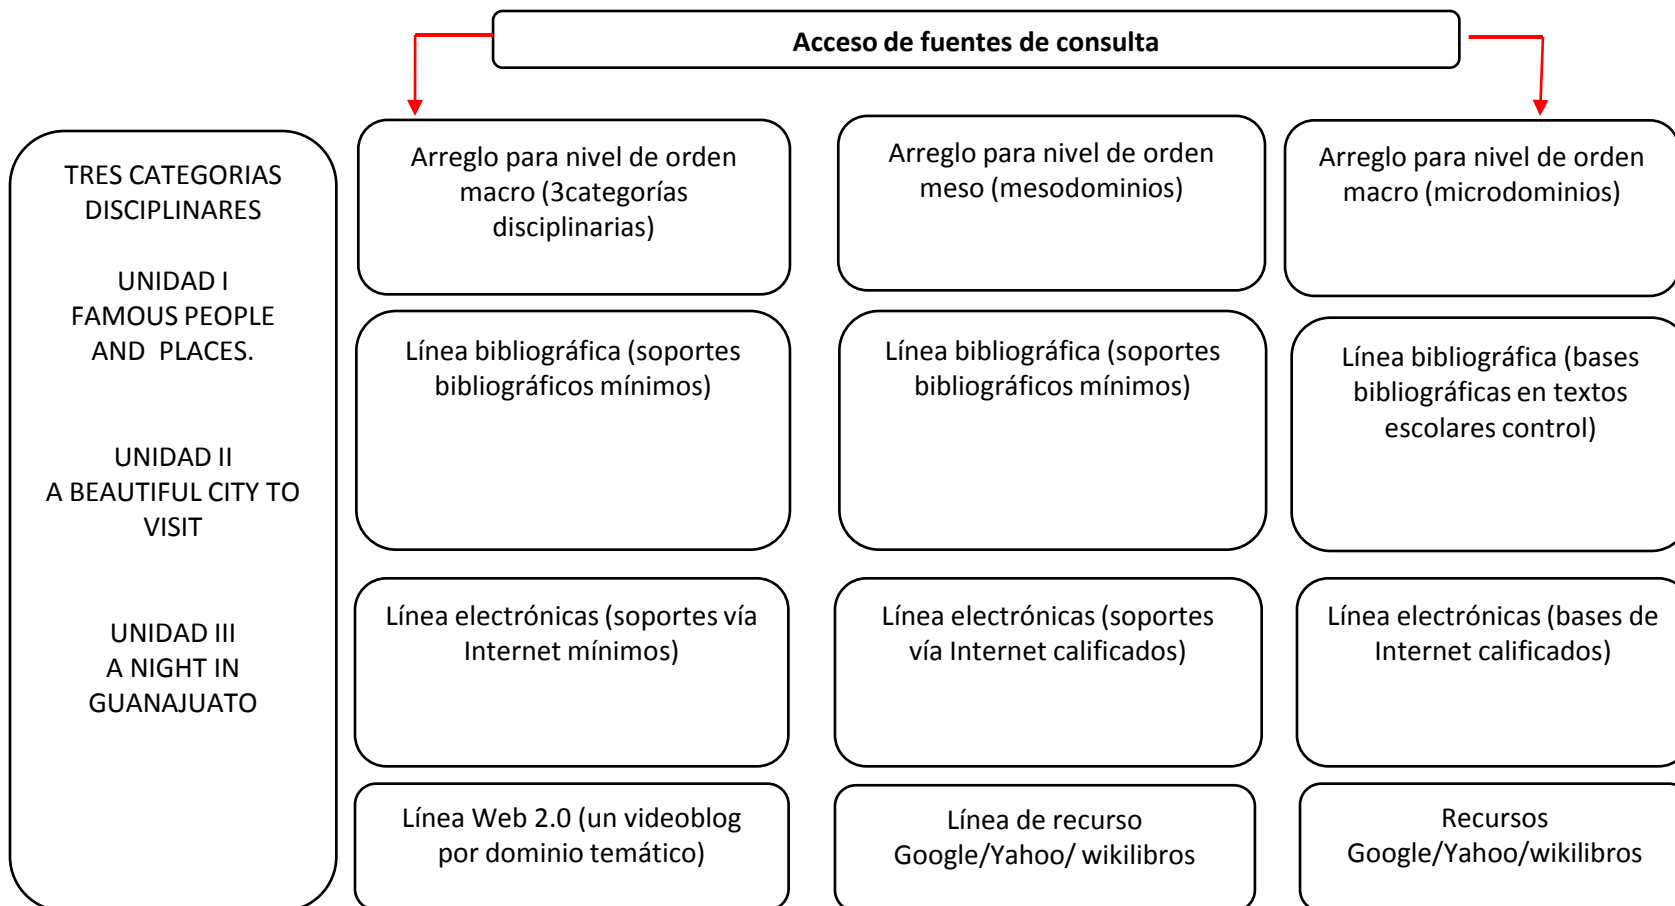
Acceso de fuentes de consulta

TRES CATEGORIAS DISCIPLINARES

UNIDAD I
FAMOUS PEOPLE AND PLACES.

UNIDAD II
A BEAUTIFUL CITY TO VISIT

UNIDAD III
A NIGHT IN GUANAJUATO

Arreglo para nivel de orden macro (3categorías disciplinarias)

Arreglo para nivel de orden meso (mesodominios)

Arreglo para nivel de orden macro (microdominios)

Línea bibliográfica (soportes bibliográficos mínimos)

Línea bibliográfica (soportes bibliográficos mínimos)

Línea bibliográfica (bases bibliográficas en textos escolares control)

Línea electrónicas (soportes vía Internet mínimos)

Línea electrónicas (soportes vía Internet calificados)

Línea electrónicas (bases de Internet calificados)

Línea Web 2.0 (un videoblog por dominio temático)

Línea de recurso Google/Yahoo/ wikilibros

Recursos Google/Yahoo/wikilibros